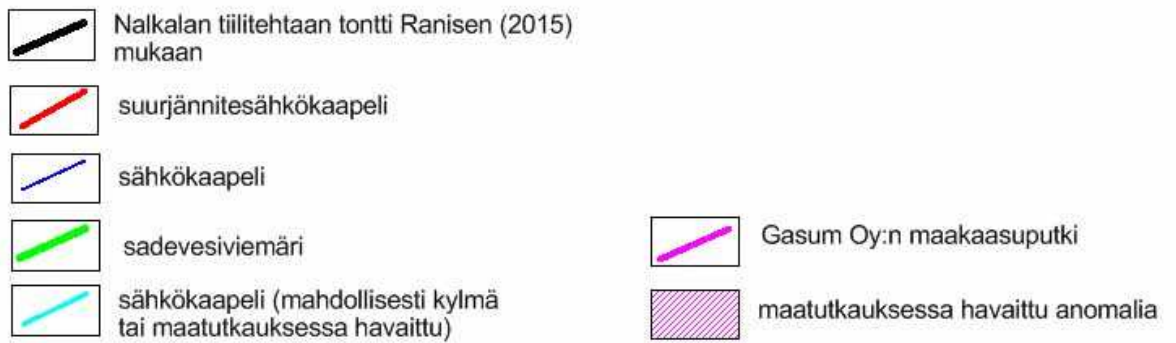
Nalkalan tiilitehtaan tontti Ranisen (2015) mukaan

suurjännitesähkökaapeli

sähkökaapeli

sadevesiviemäri

sähkökaapeli (mahdollisesti kylmä tai maatutkauksessa havaittu)

Gasum Oy:n maakaasuputki

maatutkauksessa havaittu anomalia